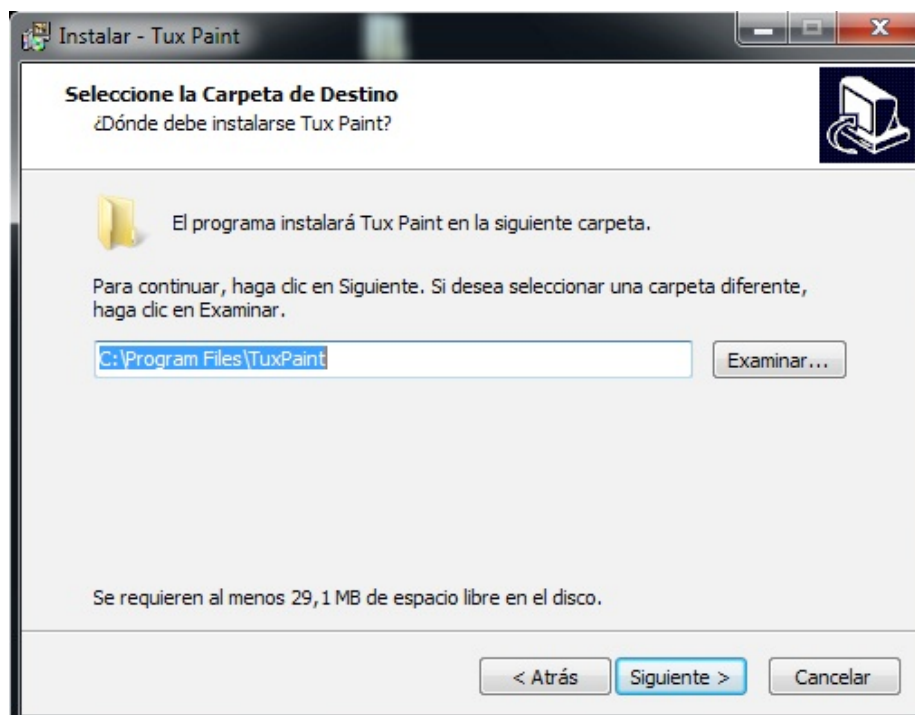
Instalar - Tux Paint

Seleccione la Carpeta de Destino
¿Dónde debe instalarse Tux Paint?

El programa instalará Tux Paint en la siguiente carpeta.

Para continuar, haga clic en Siguiente. Si desea seleccionar una carpeta diferente, haga clic en Examinar.

C:\Program Files\TuxPaint

Examinar...

Se requieren al menos 29,1 MB de espacio libre en el disco.

< Atrás

Siguiente >

Cancelar